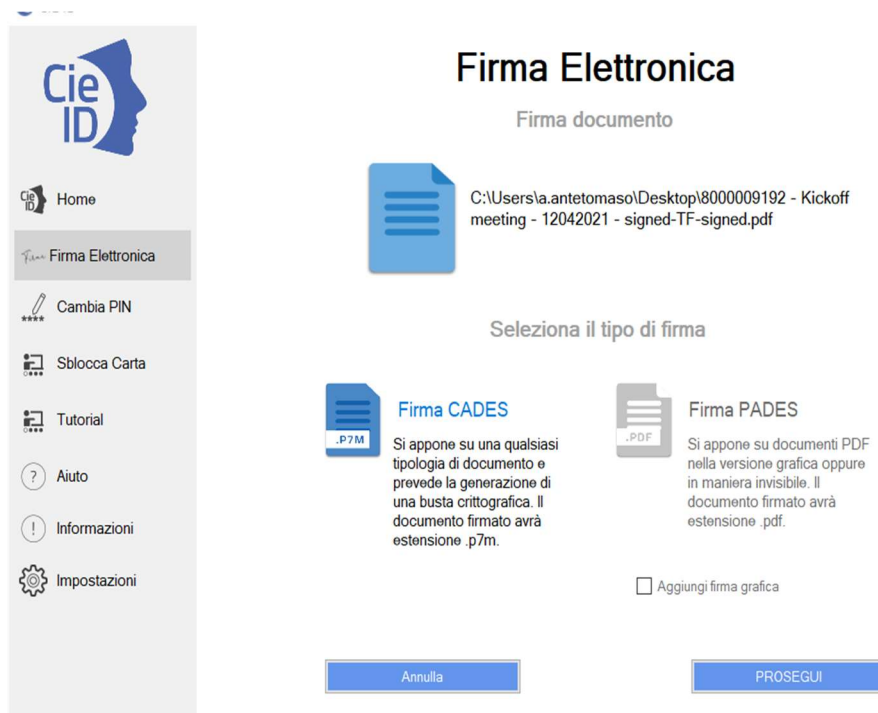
Cie ID

Cie ID Home

Firma Elettronica

Cambia PIN

Sblocca Carta

Tutorial

Aiuto

Informazioni

Impostazioni

Firma Elettronica

Firma documento

C:\Users\a.antetomaso\Desktop\8000009192 - Kickoff meeting - 12042021 - signed-TF-signed.pdf

Seleziona il tipo di firma

.P7M

Firma CADES

Si appone su una qualsiasi tipologia di documento e prevede la generazione di una busta crittografica. Il documento firmato avrà estensione .p7m.

.PDF

Firma PADES

Si appone su documenti PDF nella versione grafica oppure in maniera invisibile. Il documento firmato avrà estensione .pdf.

Aggiungi firma grafica

Annulla

PROSEGUI